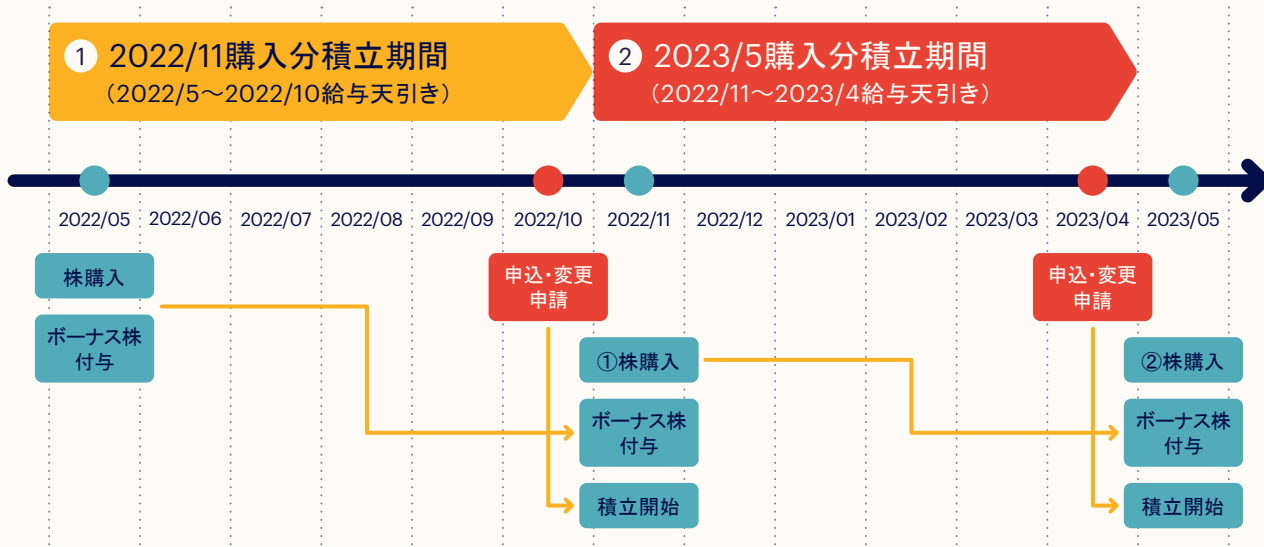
1 2022/11購入分積立期間
（2022/5〜2022/10給与天引き）

2 2023/5購入分積立期間
（2022/11〜2023/4給与天引き）

2022/05 2022/06 2022/07 2022/08 2022/09 2022/10 2022/11 2022/12 2023/01 2023/02 2023/03 2023/04 2023/05

株購入

ボーナス株付与

申込・変更申請

①株購入

ボーナス株付与

積立開始

申込・変更申請

②株購入

ボーナス株付与

積立開始